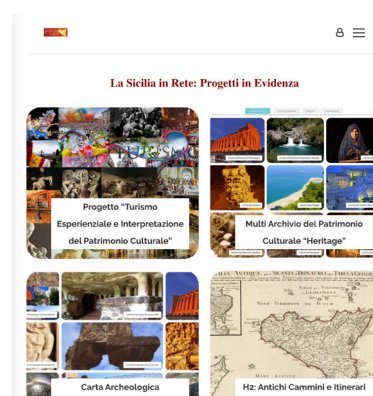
La Sicilia in Rete: Progetti in Evidenza

Progetto "Turismo Esperienziale e Interpretazione del Patrimonio Culturale"

Multi Archivio del Patrimonio Culturale "Heritage"

Carta Archeologica

H2: Antichi Cammini e Itinerari